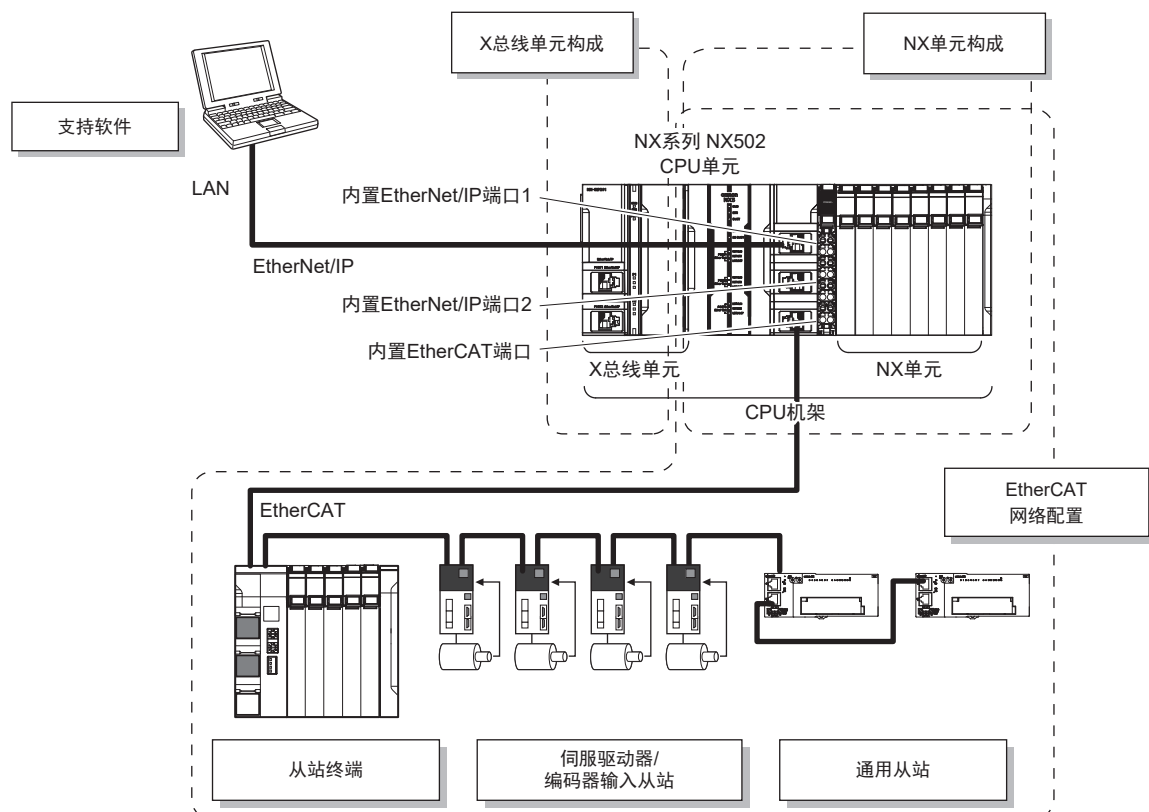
X总线单元构成

NX单元构成

支持软件

LAN

NX系列 NX502
CPU单元

内置EtherNet/IP端口1

EtherNet/IP

内置EtherNet/IP端口2

内置EtherCAT端口

X总线单元

NX单元

CPU机架

EtherCAT
网络配置

EtherCAT

从站终端

伺服驱动器/
编码器输入从站

通用从站